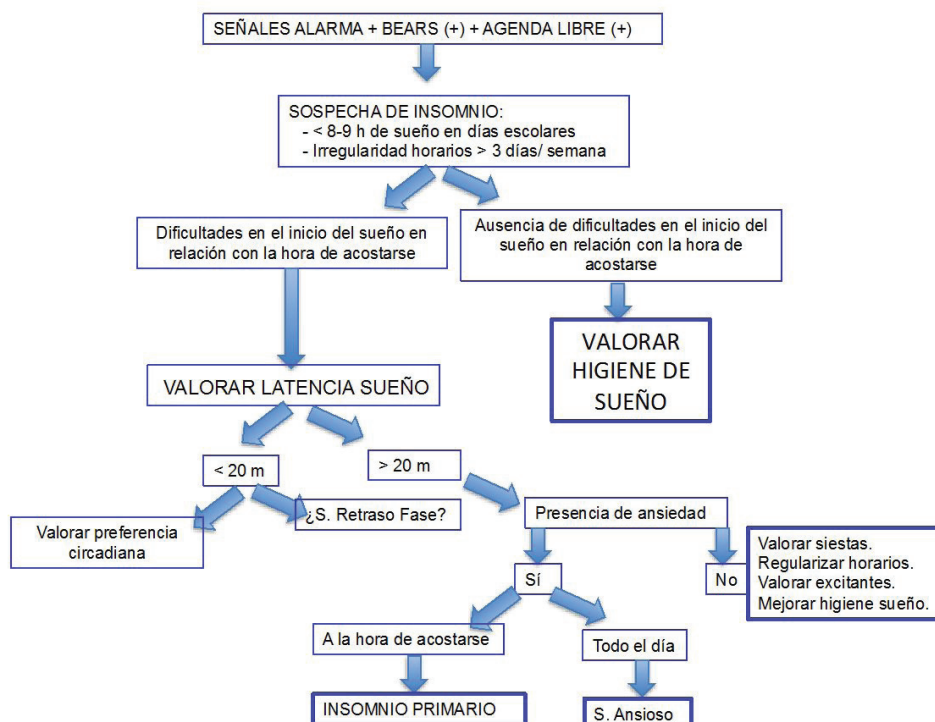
SEÑALES ALARMA + BEARS (+) + AGENDA LIBRE (+)

SOSPECHA DE INSOMNIO:
- < 8-9 h de sueño en días escolares
- Irregularidad horarios > 3 días/ semana

Dificultades en el inicio del sueño en relación con la hora de acostarse

Ausencia de dificultades en el inicio del sueño en relación con la hora de acostarse

VALORAR HIGIENE DE SUEÑO

VALORAR LATENCIA SUEÑO

< 20 m

> 20 m

Valorar preferencia circadiana

¿S. Retraso Fase?

Presencia de ansiedad

Sí

No

Valorar siestas.
Regularizar horarios.
Valorar excitantes.
Mejorar higiene sueño.

A la hora de acostarse

Todo el día

INSOMNIO PRIMARIO

S. Ansioso